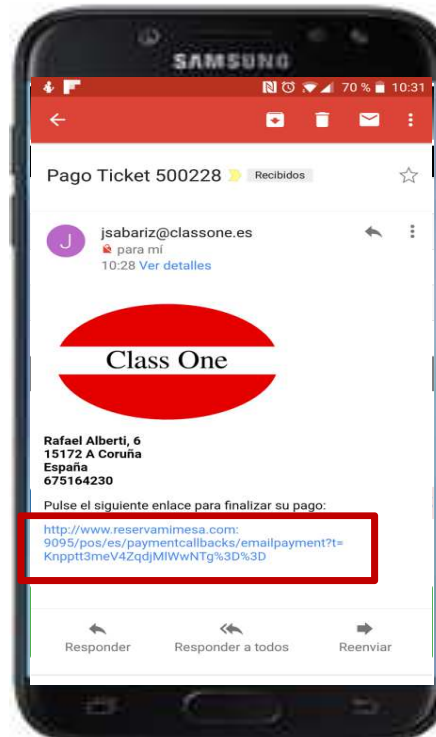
SAMSUNG

70 % 10:31

Pago Ticket 500228 Recibidos

J jsabariz@classone.es
para mí
10:28 Ver detalles

Class One

Rafael Alberti, 6
15172 A Coruña
España
675164230

Pulse el siguiente enlace para finalizar su pago:

http://www.reservamimesa.com:9095/pos/es/paymentcallbacks/emailpayment?t=Knpptt3meV4ZqdjMlWwNTg%3D%3D

Responder Responder a todos Reenviar